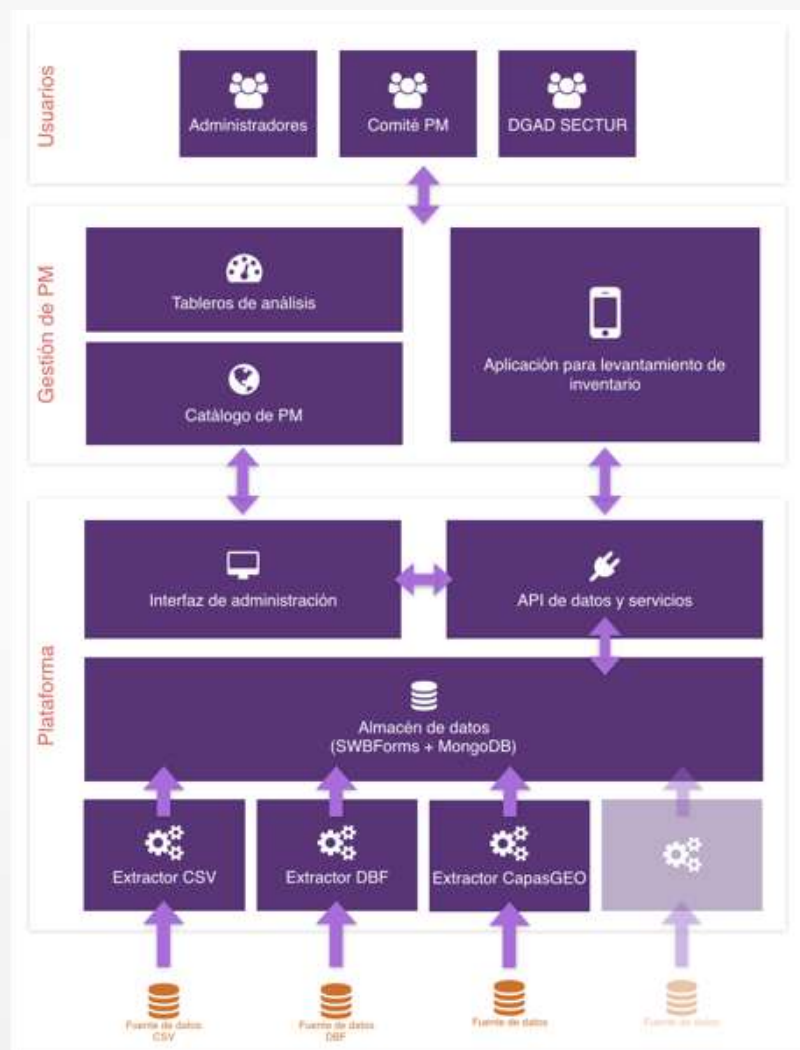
Usuarios

Administradores

Comité PM

DGAD SECTUR

Gestión de PM

Tableros de análisis

Catálogo de PM

Aplicación para levantamiento de inventario

Plataforma

Interfaz de administración

API de datos y servicios

Almacén de datos (SWBForms + MongoDB)

Extractor CSV

Extractor DBF

Extractor CapasGEO

Fuente de datos CSV

Fuente de datos DBF

Fuente de datos

Fuente de datos